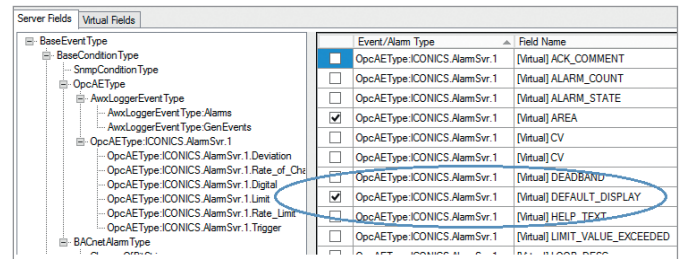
Server Fields | Virtual Fields

BaseEventType
BaseConditionType
SnmpConditionType
OpcAEType
AwxLoggerEventType
AwxLoggerEventType:Alarms
AwxLoggerEventType:GenEvents
OpcAEType:ICONICS.AlarmSvr.1
OpcAEType:ICONICS.AlarmSvr.1.Deviation
OpcAEType:ICONICS.AlarmSvr.1.Rate_of_Cha
OpcAEType:ICONICS.AlarmSvr.1.Digital
OpcAEType:ICONICS.AlarmSvr.1.Limit
OpcAEType:ICONICS.AlarmSvr.1.Rate_Limit
OpcAEType:ICONICS.AlarmSvr.1.Trigger
BACnetAlarmType

| | Event/Alarm Type | Field Name |
|---|---|---|
| ☐ | OpcAEType:ICONICS.AlarmSvr.1 | [Virtual] ACK_COMMENT |
| ☐ | OpcAEType:ICONICS.AlarmSvr.1 | [Virtual] ALARM_COUNT |
| ☐ | OpcAEType:ICONICS.AlarmSvr.1 | [Virtual] ALARM_STATE |
| ☑ | OpcAEType:ICONICS.AlarmSvr.1 | [Virtual] AREA |
| ☐ | OpcAEType:ICONICS.AlarmSvr.1 | [Virtual] CV |
| ☐ | OpcAEType:ICONICS.AlarmSvr.1 | [Virtual] CV |
| ☐ | OpcAEType:ICONICS.AlarmSvr.1 | [Virtual] DEADBAND |
| ☑ | OpcAEType:ICONICS.AlarmSvr.1 | [Virtual] DEFAULT_DISPLAY |
| ☐ | OpcAEType:ICONICS.AlarmSvr.1 | [Virtual] HELP_TEXT |
| ☐ | OpcAEType:ICONICS.AlarmSvr.1 | [Virtual] LIMIT_VALUE_EXCEEDED |
| ☐ | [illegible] | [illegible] |